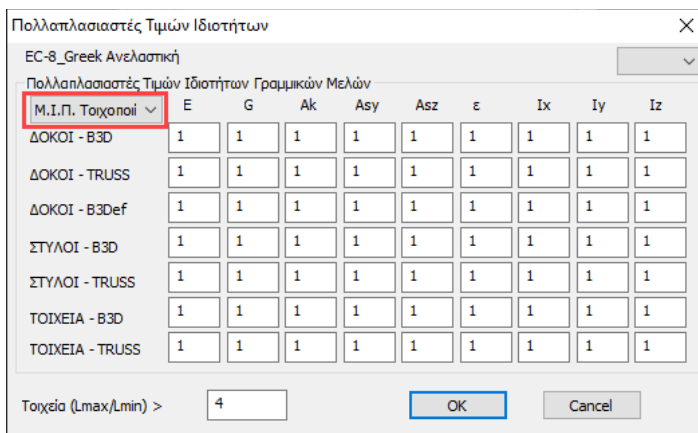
Πολλαπλασιαστές Τιμών Ιδιοτήτων

X

EC-8_Greek Ανελαστική

Πολλαπλασιαστές Τιμών Ιδιοτήτων Γραμμικών Μελών

| Μ.Ι.Π. Τοιχοποιί | E | G | Ak | Asy | Asz | ε | Ix | Iy | Iz |
|---|---|---|---|---|---|---|---|---|---|
| ΔΟΚΟΙ - B3D | 1 | 1 | 1 | 1 | 1 | 1 | 1 | 1 | 1 |
| ΔΟΚΟΙ - TRUSS | 1 | 1 | 1 | 1 | 1 | 1 | 1 | 1 | 1 |
| ΔΟΚΟΙ - B3Def | 1 | 1 | 1 | 1 | 1 | 1 | 1 | 1 | 1 |
| ΣΤΥΛΟΙ - B3D | 1 | 1 | 1 | 1 | 1 | 1 | 1 | 1 | 1 |
| ΣΤΥΛΟΙ - TRUSS | 1 | 1 | 1 | 1 | 1 | 1 | 1 | 1 | 1 |
| ΤΟΙΧΕΙΑ - B3D | 1 | 1 | 1 | 1 | 1 | 1 | 1 | 1 | 1 |
| ΤΟΙΧΕΙΑ - TRUSS | 1 | 1 | 1 | 1 | 1 | 1 | 1 | 1 | 1 |

Τοιχεία (Lmax/Lmin) > 4

OK

Cancel